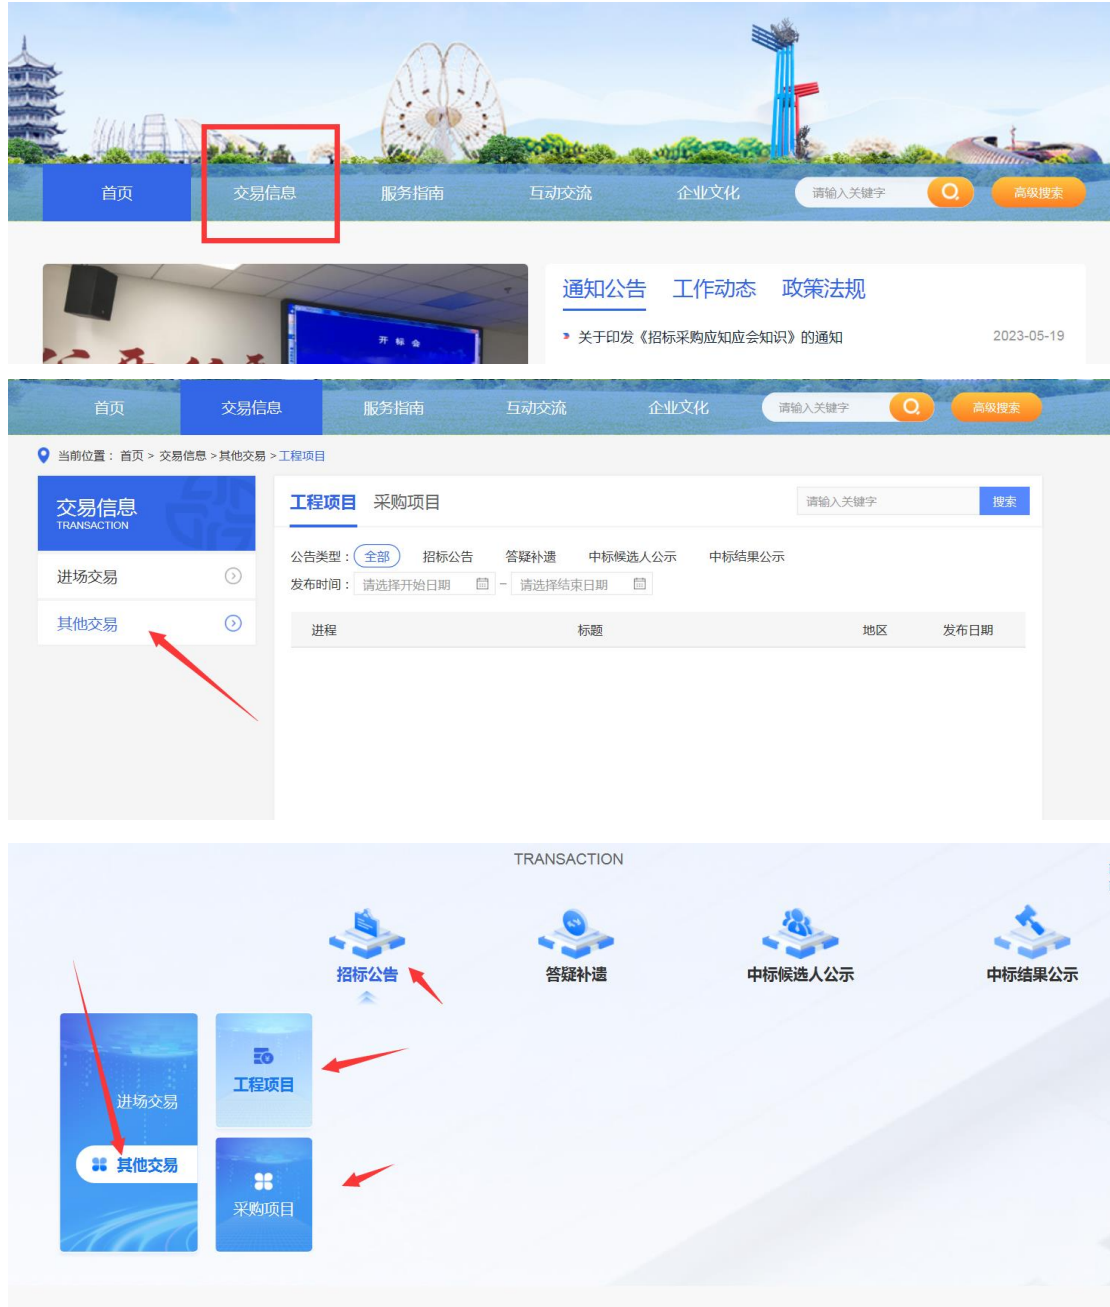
首页　交易信息　服务指南　互动交流　企业文化　请输入关键字　高级搜索

开标会

通知公告　工作动态　政策法规

关于印发《招标采购应知应会知识》的通知　2023-05-19

首页　交易信息　服务指南　互动交流　企业文化　请输入关键字　高级搜索

当前位置： 首页 > 交易信息 > 其他交易 > 工程项目

交易信息
TRANSACTION

进场交易

其他交易

工程项目　采购项目　请输入关键字　搜索

公告类型： 全部　招标公告　答疑补遗　中标候选人公示　中标结果公示

发布时间： 请选择开始日期 - 请选择结束日期

| 进程 | 标题 | 地区 | 发布日期 |
|---|---|---|---|

TRANSACTION

招标公告　答疑补遗　中标候选人公示　中标结果公示

进场交易

其他交易

工程项目

采购项目